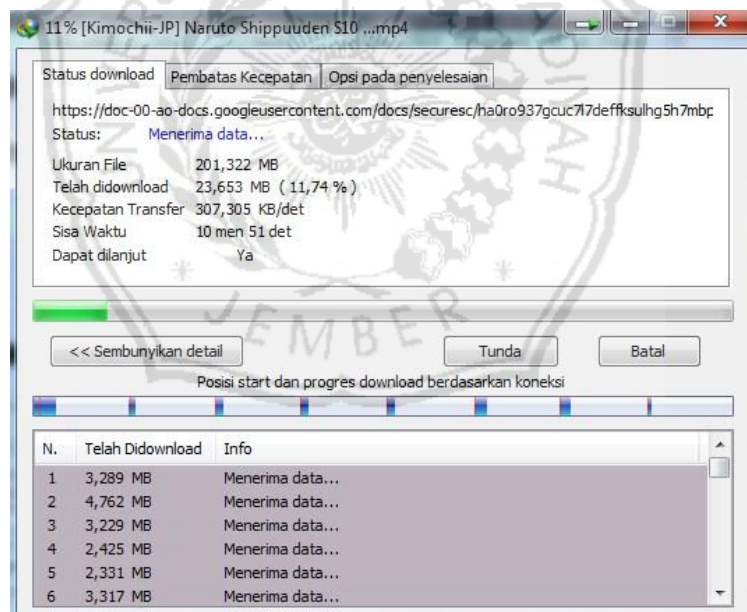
11% [Kimochii-JP] Naruto Shippuuden S10 ...mp4

Status download | Pembatas Kecepatan | Opsi pada penyelesaian

https://doc-00-ao-docs.googleusercontent.com/docs/securesc/ha0ro937gcuc7l7deffksulhg5h7mbp
Status: Menerima data...

Ukuran File 201,322 MB
Telah didownload 23,653 MB ( 11,74 % )
Kecepatan Transfer 307,305 KB/det
Sisa Waktu 10 men 51 det
Dapat dilanjut Ya

JEMBER

<< Sembunyikan detail | Tunda | Batal

Posisi start dan progres download berdasarkan koneksi

| N. | Telah Didownload | Info |
|---|---|---|
| 1 | 3,289 MB | Menerima data... |
| 2 | 4,762 MB | Menerima data... |
| 3 | 3,229 MB | Menerima data... |
| 4 | 2,425 MB | Menerima data... |
| 5 | 2,331 MB | Menerima data... |
| 6 | 3,317 MB | Menerima data... |